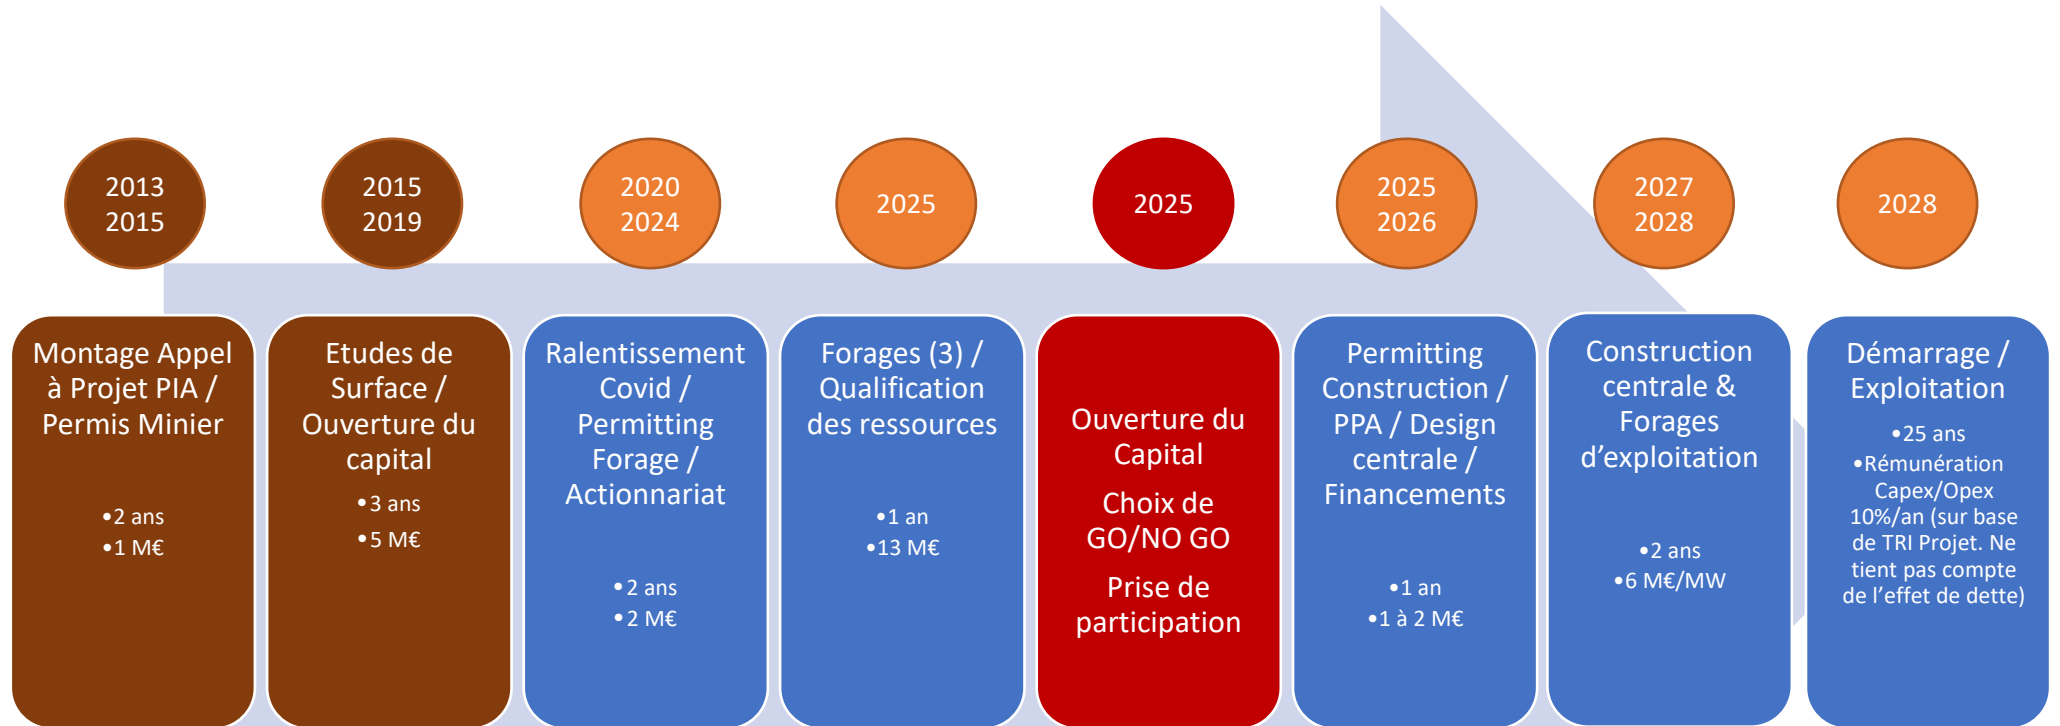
2013
2015

2015
2019

2020
2024

2025

2025

2025
2026

2027
2028

2028

Montage Appel à Projet PIA / Permis Minier

•2 ans
•1 M€

Etudes de Surface / Ouverture du capital

•3 ans
•5 M€

Ralentissement Covid / Permitting Forage / Actionnariat

•2 ans
•2 M€

Forages (3) / Qualification des ressources

•1 an
•13 M€

Ouverture du Capital

Choix de GO/NO GO

Prise de participation

Permitting Construction / PPA / Design centrale / Financements

•1 an
•1 à 2 M€

Construction centrale & Forages d'exploitation

•2 ans
•6 M€/MW

Démarrage / Exploitation

•25 ans
•Rémunération Capex/Opex 10%/an (sur base de TRI Projet. Ne tient pas compte de l'effet de dette)